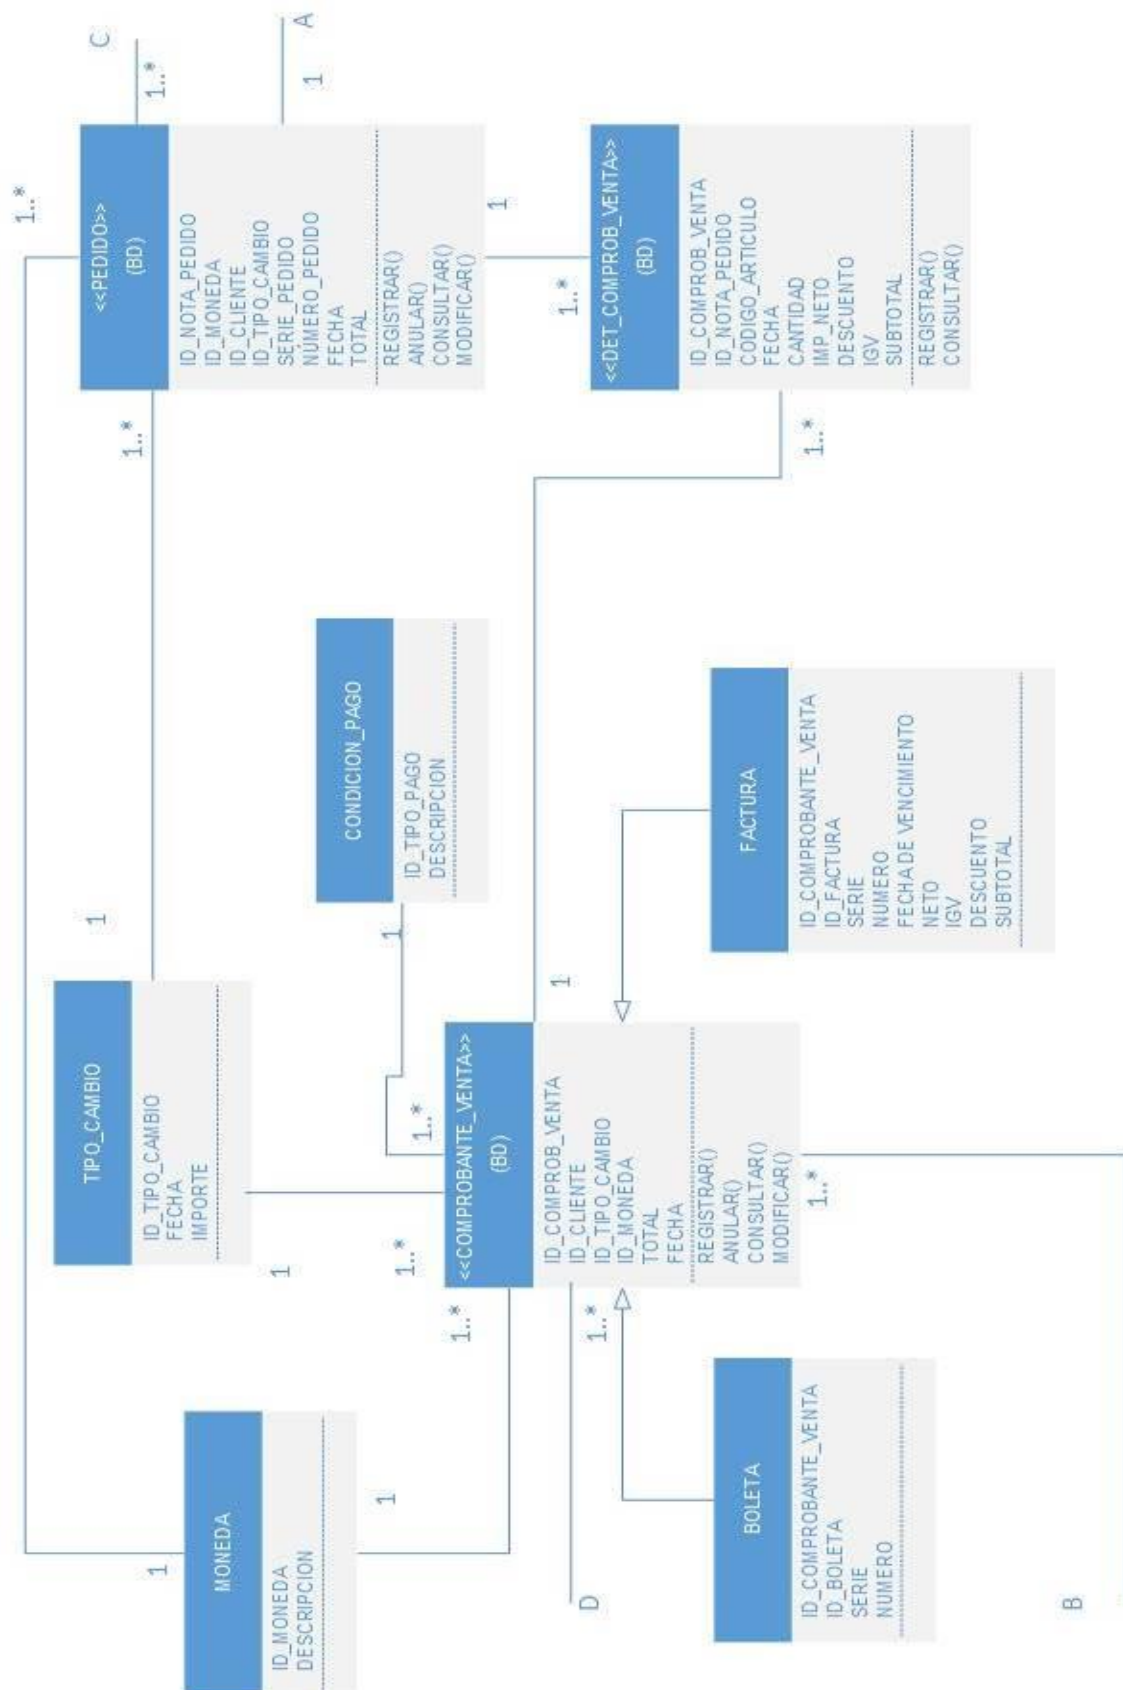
C
1..*
A
1
1..*
<<PEDIDO>>
(BD)
ID_NOTA_PEDIDO
ID_MONEDA
ID_CLIENTE
ID_TIPO_CAMBIO
SERIE_PEDIDO
NUMERO_PEDIDO
FECHA
TOTAL
REGISTRAR()
ANULAR()
CONSULTAR()
MODIFICAR()

1
1..*
<<DET_COMPROB_VENTA>>
(BD)
ID_COMPROB_VENTA
ID_NOTA_PEDIDO
CODIGO_ARTICULO
FECHA
CANTIDAD
IMP_NETO
DESCUENTO
IGV
SUBTOTAL
REGISTRAR()
CONSULTAR()

1..*
1..*

CONDICION_PAGO
ID_TIPO_PAGO
DESCRIPCION

FACTURA
ID_COMPROBANTE_VENTA
ID_FACTURA
SERIE
NUMERO
FECHA DE VENCIMIENTO
NETO
IGV
DESCUENTO
SUBTOTAL

1
TIPO_CAMBIO
ID_TIPO_CAMBIO
FECHA
IMPORTE

1
1
1..*
1
1..*
1..*
<<COMPROBANTE_VENTA>>
(BD)
ID_COMPROB_VENTA
ID_CLIENTE
ID_TIPO_CAMBIO
ID_MONEDA
TOTAL
FECHA
REGISTRAR()
ANULAR()
CONSULTAR()
MODIFICAR()
1..*
1..*

1
MONEDA
ID_MONEDA
DESCRIPCION
1

BOLETA
ID_COMPROBANTE_VENTA
ID_BOLETA
SERIE
NUMERO

D
B